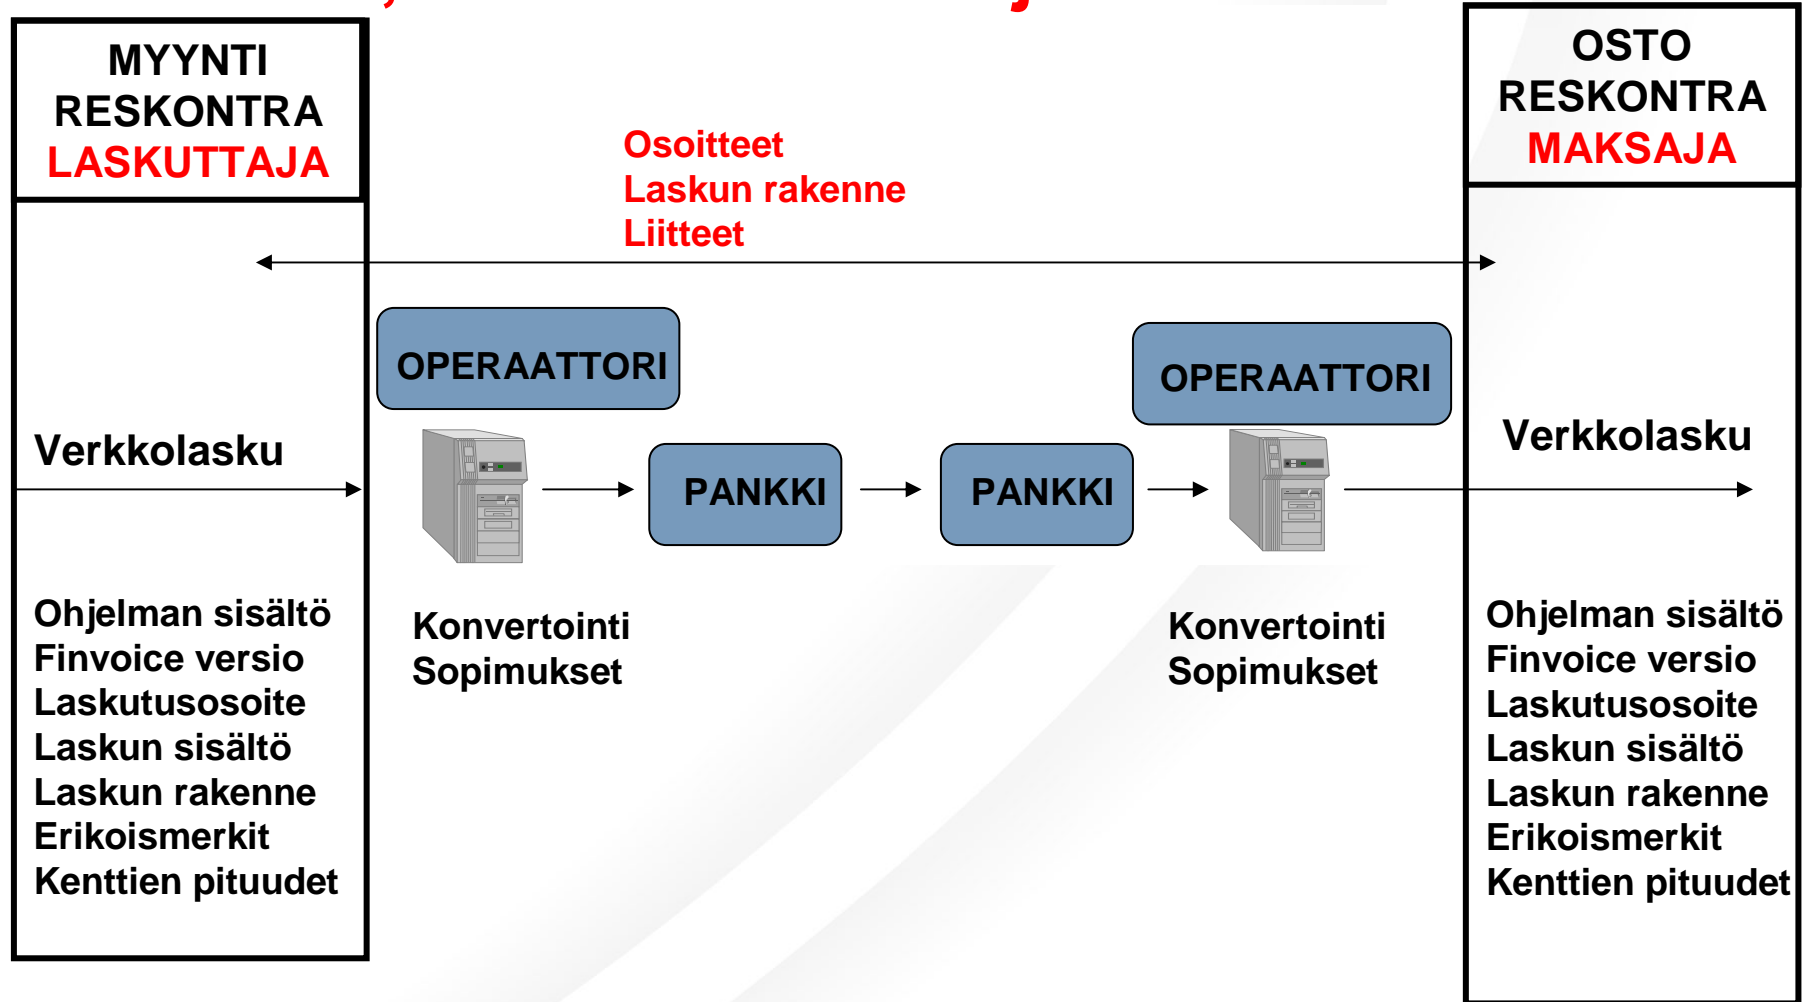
MYYNTI
RESKONTRA
LASKUTTAJA

Osoitteet
Laskun rakenne
Liitteet

OSTO
RESKONTRA
MAKSAJA

OPERAATTORI

OPERAATTORI

Verkkolasku

PANKKI

PANKKI

Verkkolasku

Ohjelman sisältö
Finvoice versio
Laskutusosoite
Laskun sisältö
Laskun rakenne
Erikoismerkit
Kenttien pituudet

Konvertointi
Sopimukset

Konvertointi
Sopimukset

Ohjelman sisältö
Finvoice versio
Laskutusosoite
Laskun sisältö
Laskun rakenne
Erikoismerkit
Kenttien pituudet